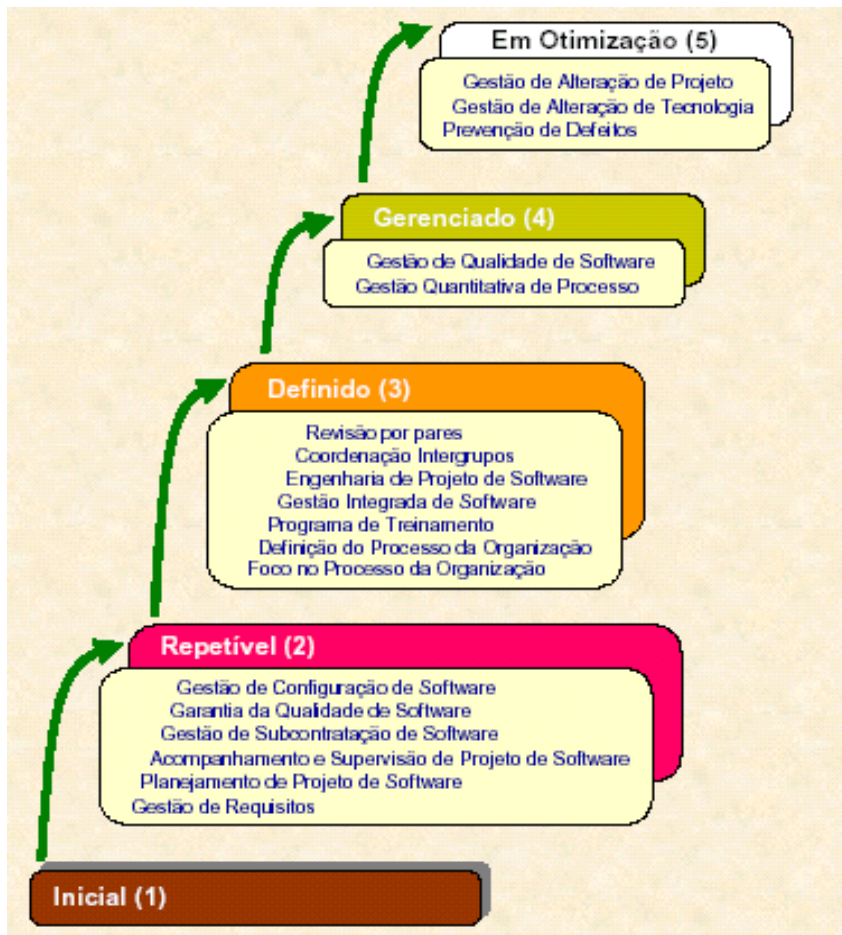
Em Otimização (5)

Gestão de Alteração de Projeto
Gestão de Alteração de Tecnologia
Prevenção de Defeitos

Gerenciado (4)

Gestão de Qualidade de Software
Gestão Quantitativa de Processo

Definido (3)

Revisão por pares
Coordenação Intergrupos
Engenharia de Projeto de Software
Gestão Integrada de Software
Programa de Treinamento
Definição do Processo da Organização
Foco no Processo da Organização

Repetível (2)

Gestão de Configuração de Software
Garantia da Qualidade de Software
Gestão de Subcontratação de Software
Acompanhamento e Supervisão de Projeto de Software
Planejamento de Projeto de Software
Gestão de Requisitos

Inicial (1)